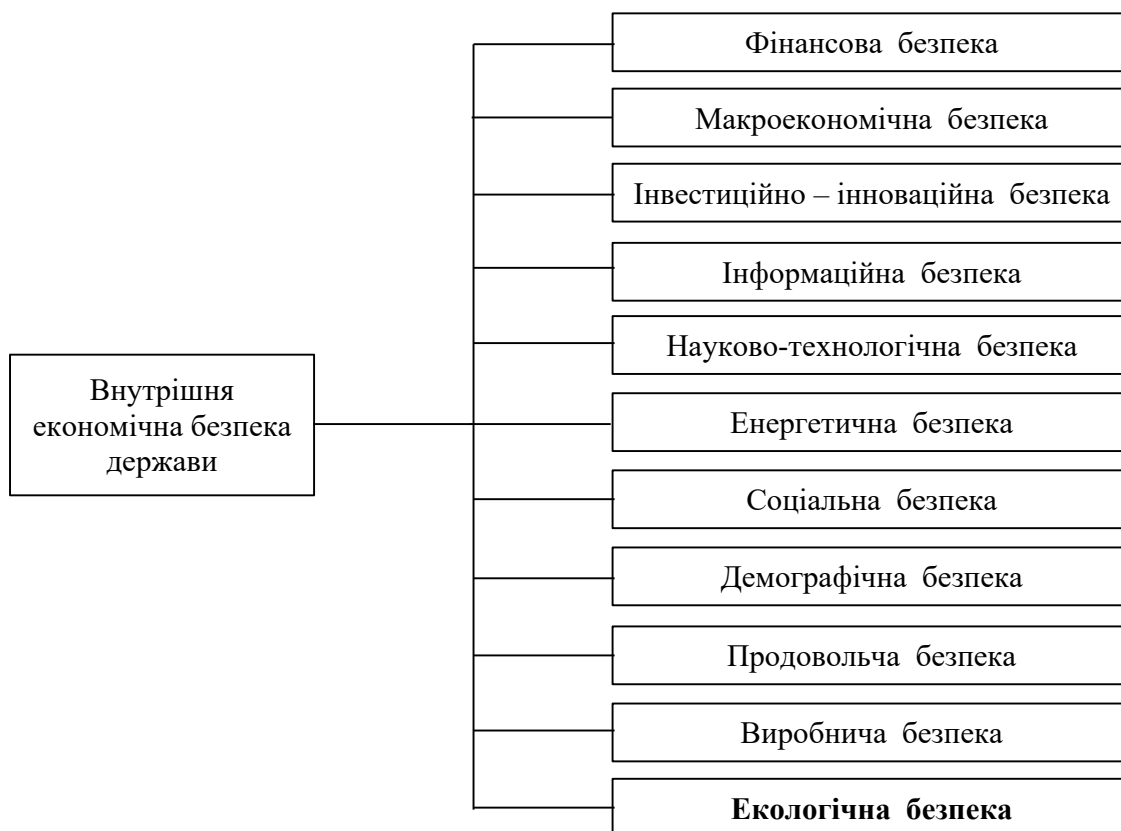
Внутрішня економічна безпека держави

Фінансова безпека

Макроекономічна безпека

Інвестиційно – інноваційна безпека

Інформаційна безпека

Науково-технологічна безпека

Енергетична безпека

Соціальна безпека

Демографічна безпека

Продовольча безпека

Виробнича безпека

Екологічна безпека